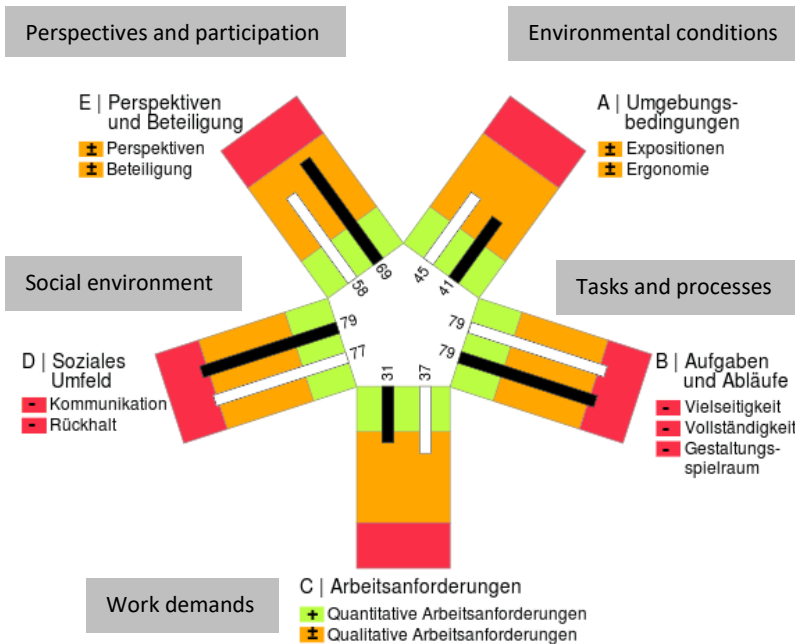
Perspectives and participation

Environmental conditions

E | Perspektiven und Beteiligung
± Perspektiven
± Beteiligung

A | Umgebungsbedingungen
± Expositionen
± Ergonomie

69
58
45
41

Social environment

Tasks and processes

79
77
79
79

D | Soziales Umfeld
- Kommunikation
- Rückhalt

31
37

B | Aufgaben und Abläufe
- Vielseitigkeit
- Vollständigkeit
- Gestaltungsspielraum

C | Arbeitsanforderungen
+ Quantitative Arbeitsanforderungen
± Qualitative Arbeitsanforderungen

Work demands